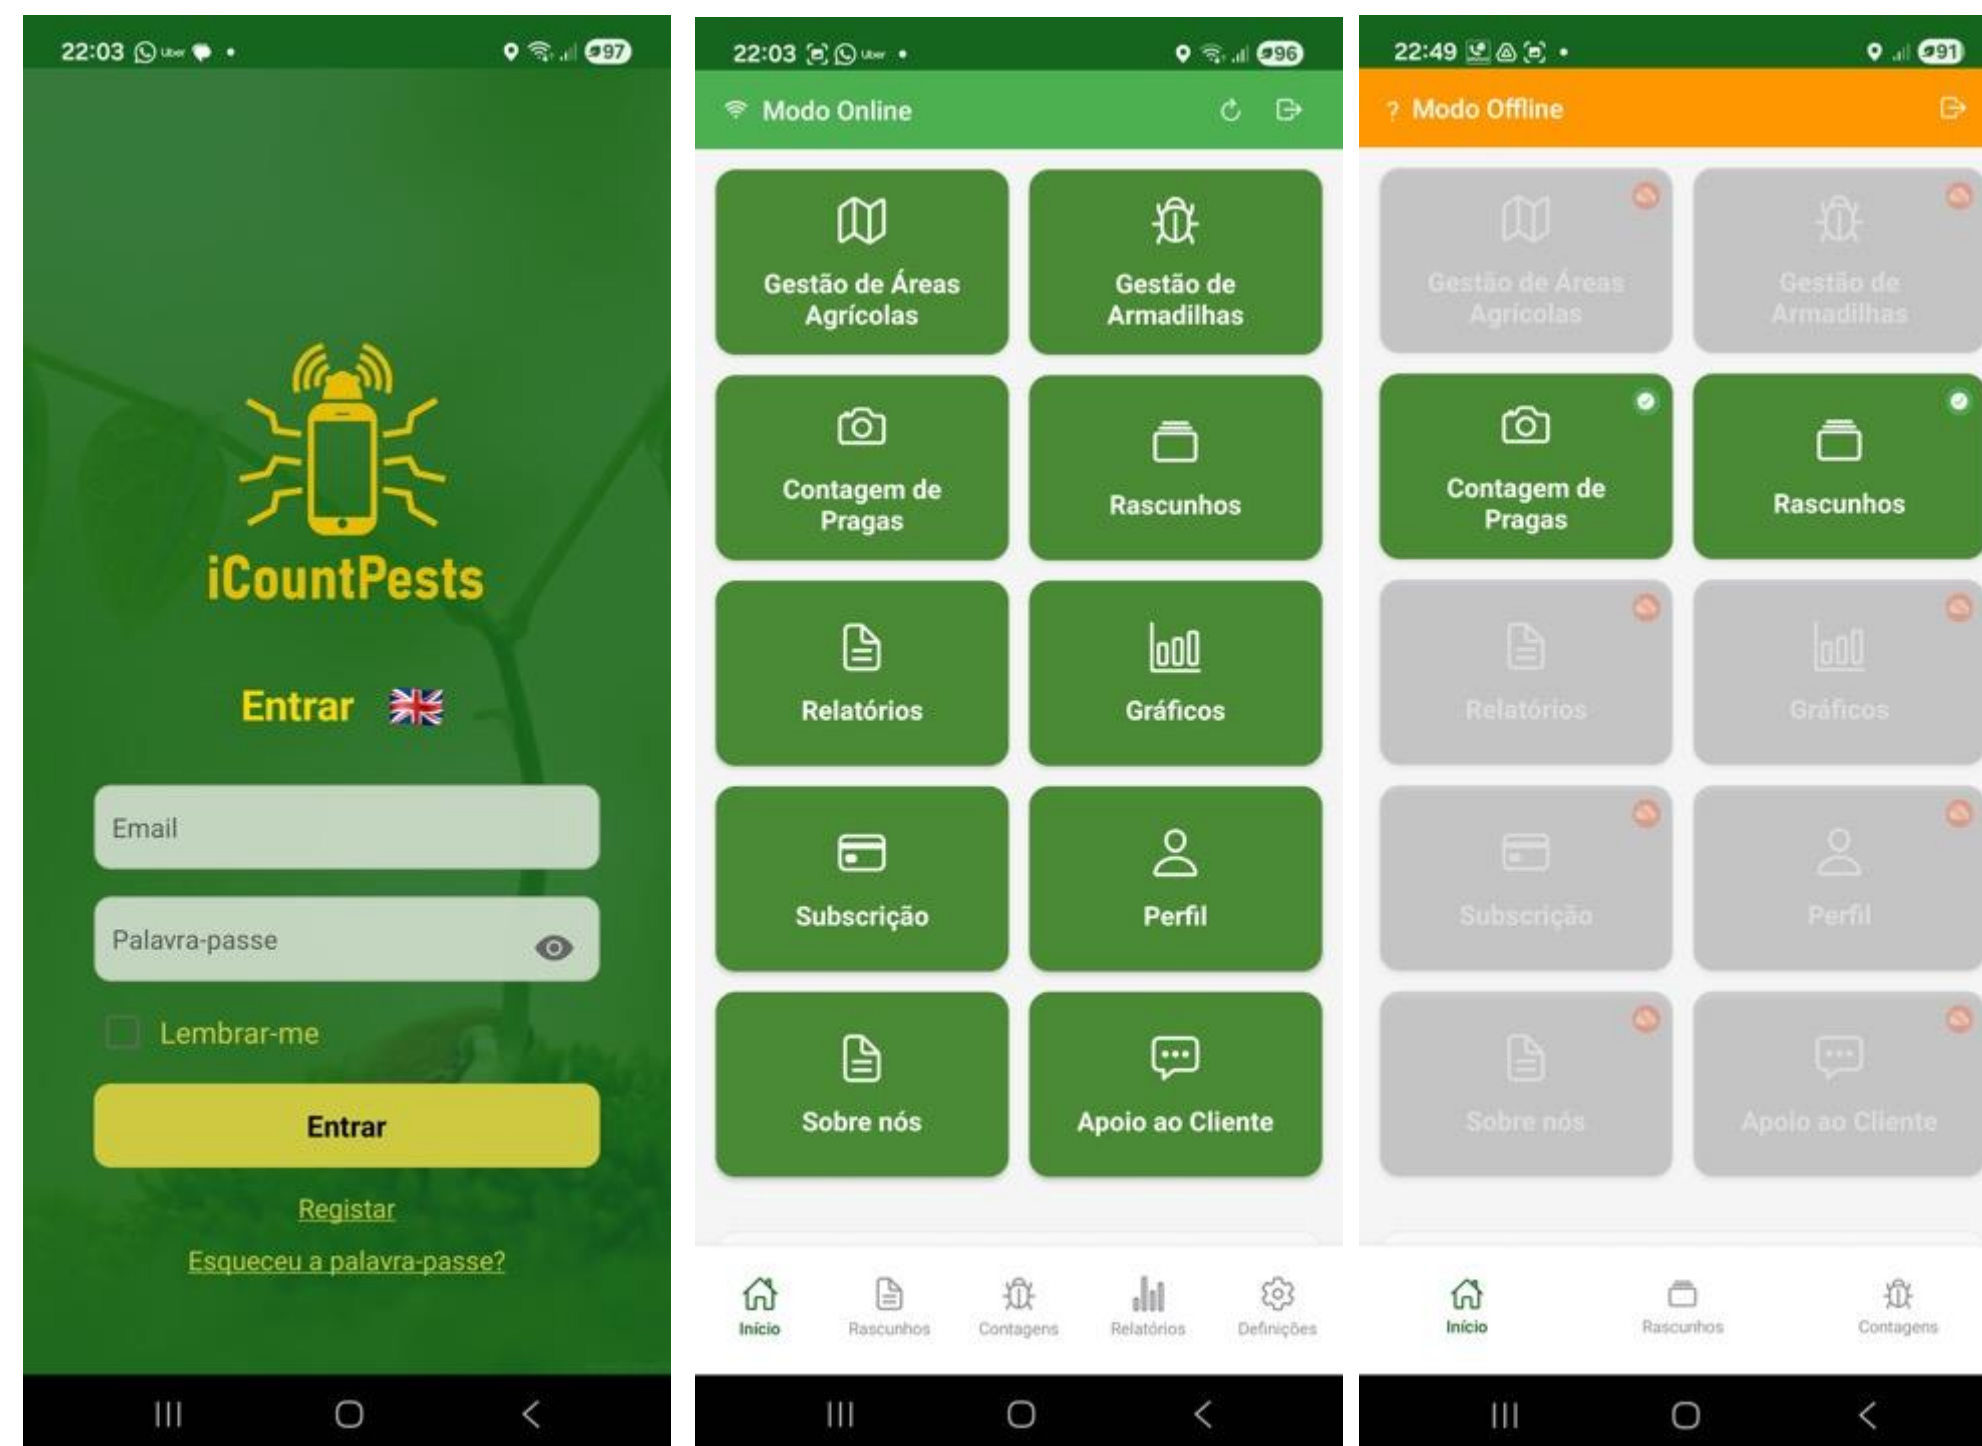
22:03 97

iCountPests

Entrar

Email

Palavra-passe

Lembrar-me

Entrar

Registar

Esqueceu a palavra-passe?

22:03 96

Modo Online

Gestão de Áreas Agrícolas

Gestão de Armadilhas

Contagem de Pragas

Rascunhos

Relatórios

Gráficos

Subscrição

Perfil

Sobre nós

Apoio ao Cliente

Início

Rascunhos

Contagens

Relatórios

Definições

22:49 91

? Modo Offline

Gestão de Áreas Agrícolas

Gestão de Armadilhas

Contagem de Pragas

Rascunhos

Relatórios

Gráficos

Subscrição

Perfil

Sobre nós

Apoio ao Cliente

Início

Rascunhos

Contagens